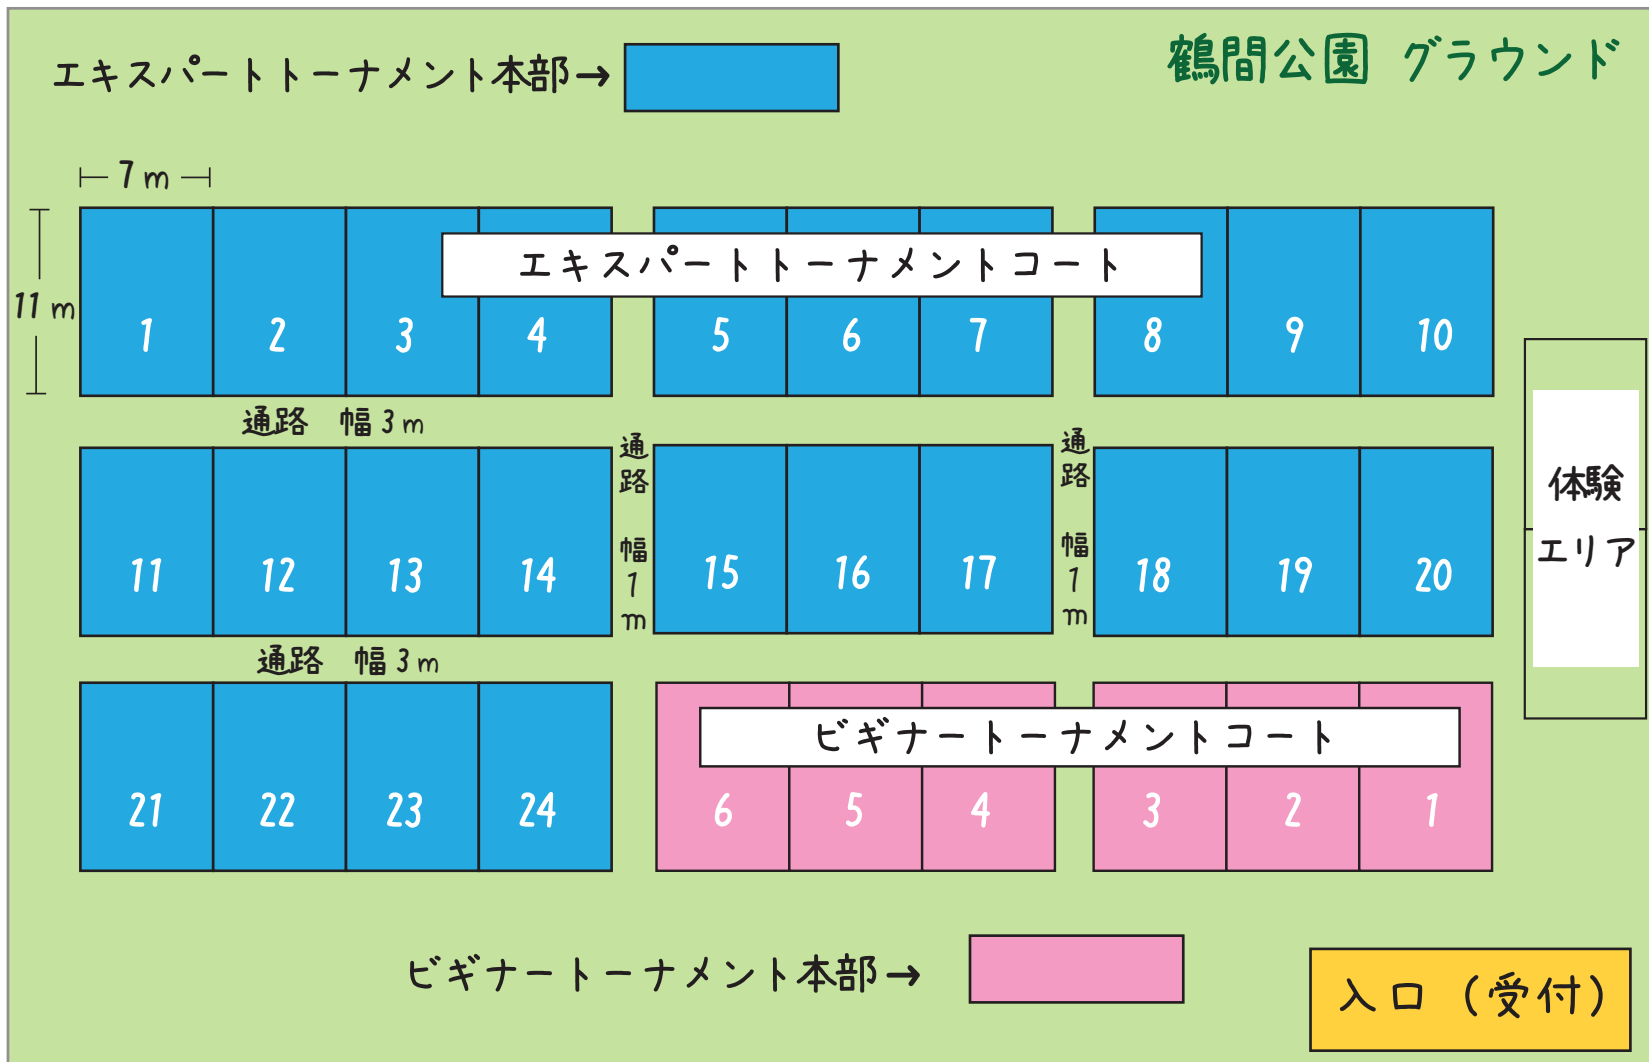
エキスパートトーナメント本部→

鶴間公園 グラウンド

7m

11m

エキスパートトーナメントコート

1 2 3 4 5 6 7 8 9 10

通路 幅3m

通路 幅1m

通路 幅1m

11 12 13 14 15 16 17 18 19 20

体験エリア

通路 幅3m

21 22 23 24

ビギナートーナメントコート

6 5 4 3 2 1

ビギナートーナメント本部→

入口（受付）